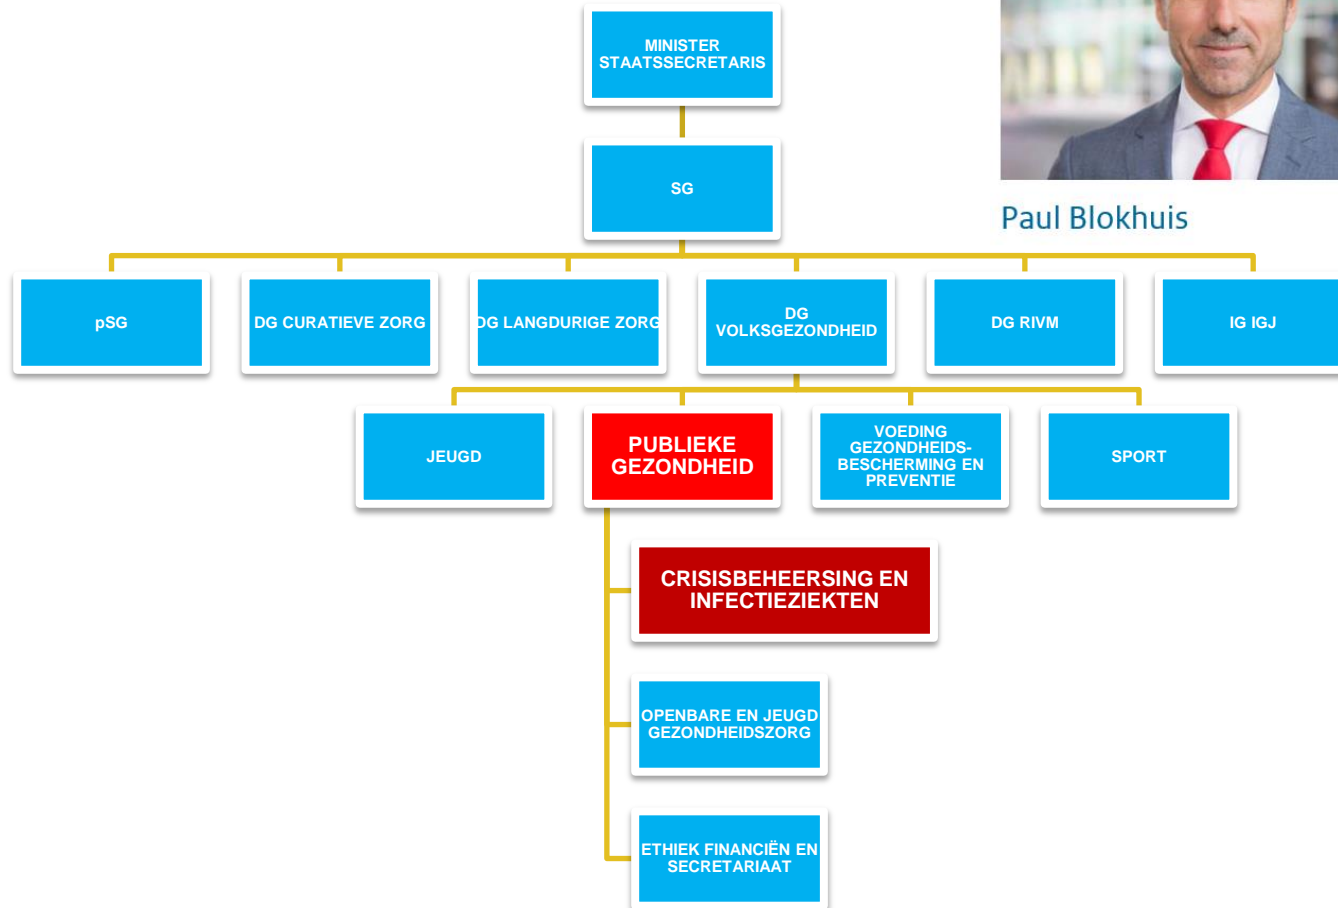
MINISTER STAATSSECRETARIS

SG

Paul Blokhuis

pSG

DG CURATIEVE ZORG

DG LANGDURIGE ZORG

DG VOLKSGEZONDHEID

DG RIVM

IG IGJ

JEUGD

PUBLIEKE GEZONDHEID

VOEDING GEZONDHEIDSBESCHERMING EN PREVENTIE

SPORT

CRISISBEHEERSING EN INFECTIEZIEKTEN

OPENBARE EN JEUGD GEZONDHEIDSZORG

ETHIEK FINANCIËN EN SECRETARIAAT